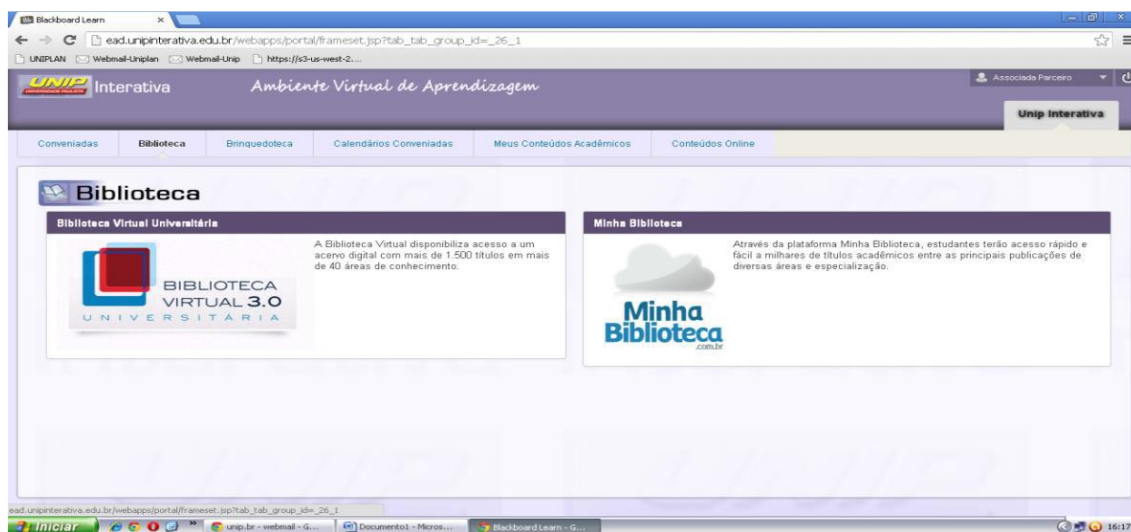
Blackboard Learn ×

ead.unipinterativa.edu.br/webapps/portal/frameset.jsp?tab_tab_group_id=_26_1

UNIPLAN Webmail-Uniplan Webmail-Unip https://s3-us-west-2....

UNIP Interativa Ambiente Virtual de Aprendizagem

Associada Parceiro

Unip Interativa

Conveniadas Biblioteca Brinquedoteca Calendários Conveniadas Meus Conteúdos Acadêmicos Conteúdos Online

Biblioteca

Biblioteca Virtual Universitária

BIBLIOTECA VIRTUAL 3.0 UNIVERSITÁRIA

A Biblioteca Virtual disponibiliza acesso a um acervo digital com mais de 1.500 títulos em mais de 40 áreas de conhecimento.

Minha Biblioteca

Minha Biblioteca .com.br

Através da plataforma Minha Biblioteca, estudantes terão acesso rápido e fácil a milhares de títulos acadêmicos entre as principais publicações de diversas áreas e especialização.

ead.unipinterativa.edu.br/webapps/portal/frameset.jsp?tab_tab_group_id=_26_1

Iniciar unip.br - webmail - G... Documento1 - Micros... Blackboard Learn - G... 16:17